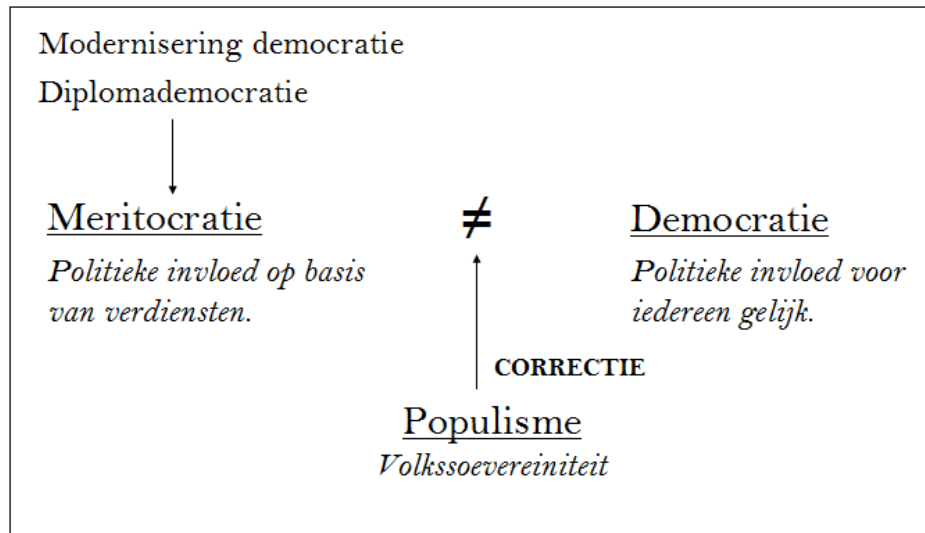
Modernisering democratie

Diplomademocratie

Meritocratie

*Politieke invloed op basis van verdiensten.*

$\neq$

Democratie

*Politieke invloed voor iedereen gelijk.*

CORRECTIE

Populisme

*Volkssoevereiniteit*